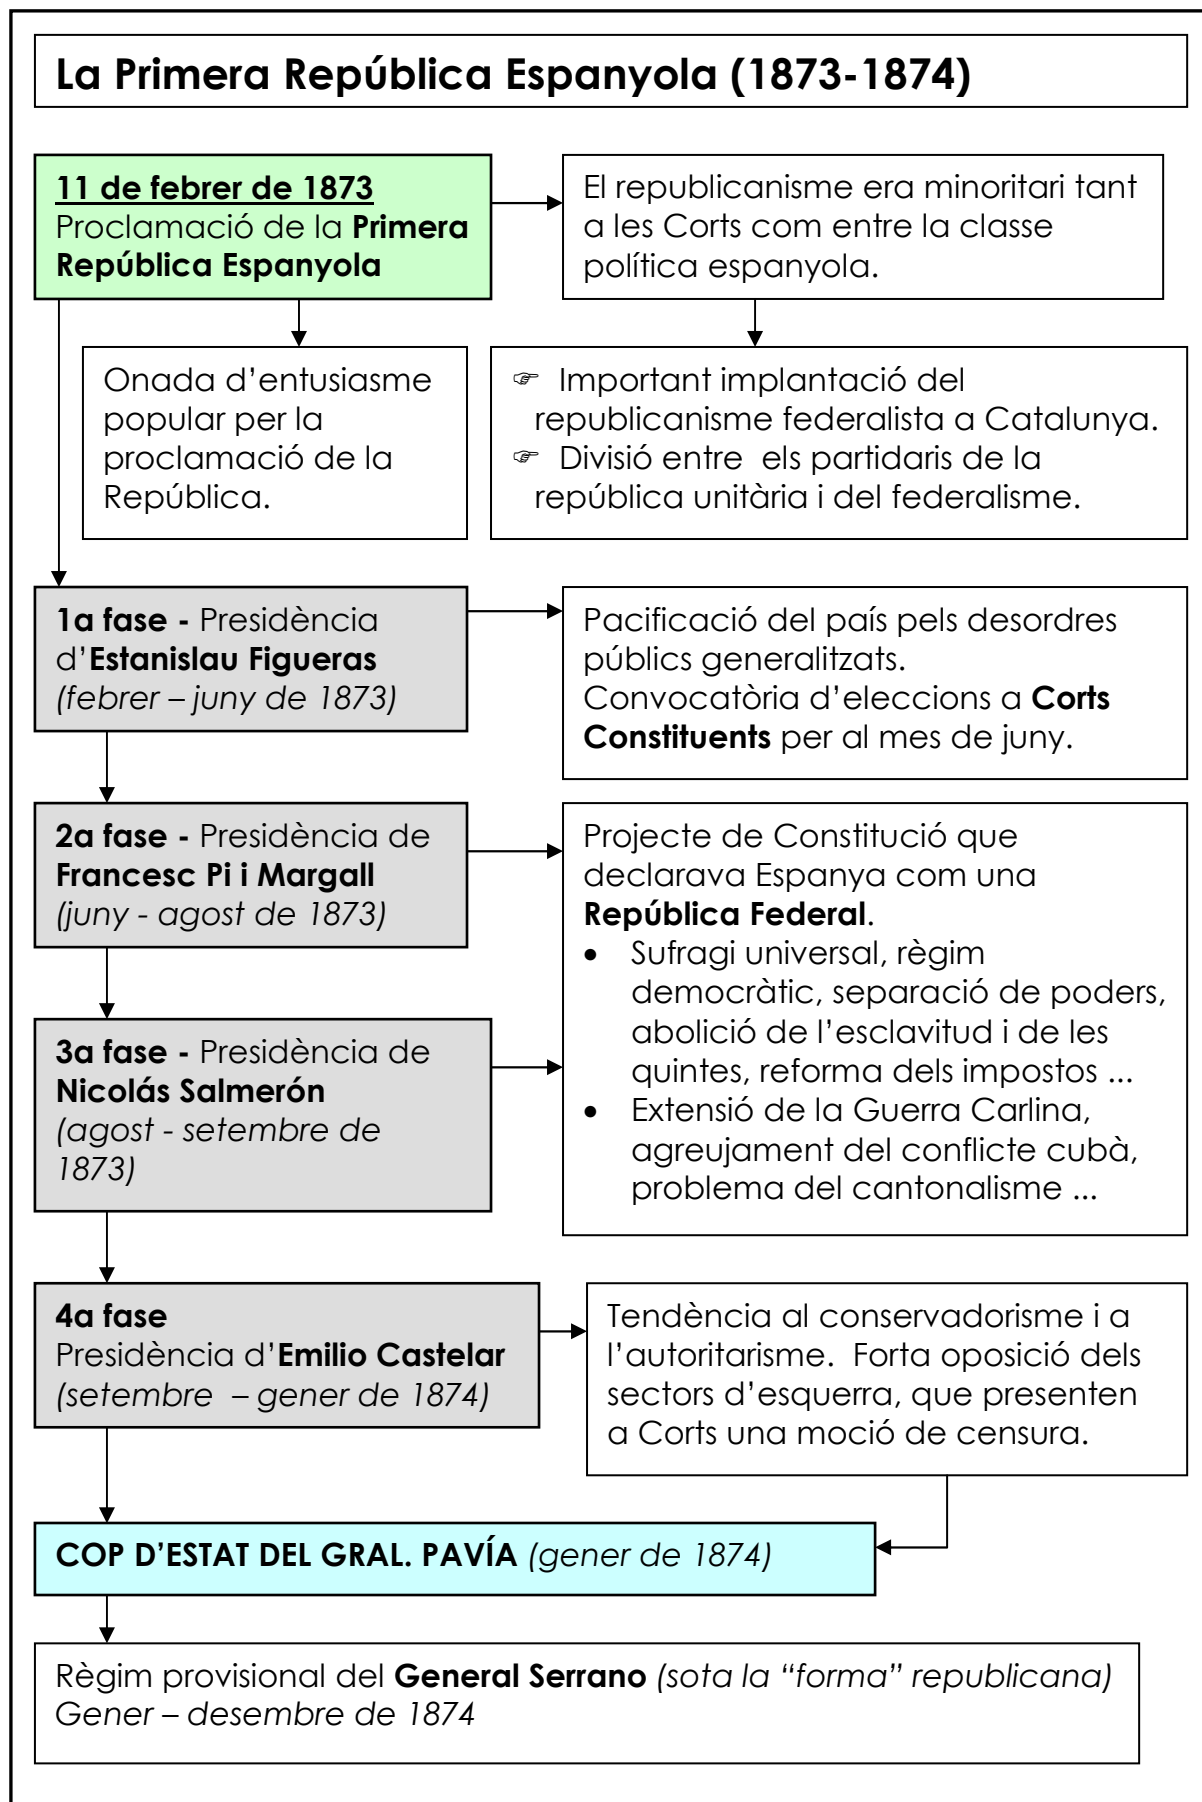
La Primera República Espanyola (1873-1874)

11 de febrer de 1873
Proclamació de la Primera República Espanyola

El republicanisme era minoritari tant a les Corts com entre la classe política espanyola.

Onada d'entusiasme popular per la proclamació de la República.

☞ Important implantació del republicanisme federalista a Catalunya.
☞ Divisió entre els partidaris de la república unitària i del federalisme.

1a fase - Presidència d'Estanislau Figueras
(febrer – juny de 1873)

Pacificació del país pels desordres públics generalitzats.
Convocatòria d'eleccions a Corts Constituents per al mes de juny.

2a fase - Presidència de Francesc Pi i Margall
(juny - agost de 1873)

Projecte de Constitució que declarava Espanya com una República Federal.
• Sufragi universal, règim democràtic, separació de poders, abolició de l'esclavitud i de les quintes, reforma dels impostos ...
• Extensió de la Guerra Carlina, agreujament del conflicte cubà, problema del cantonalisme ...

3a fase - Presidència de Nicolás Salmerón
(agost - setembre de 1873)

4a fase
Presidència d'Emilio Castelar
(setembre – gener de 1874)

Tendència al conservadorisme i a l'autoritarisme. Forta oposició dels sectors d'esquerra, que presenten a Corts una moció de censura.

COP D'ESTAT DEL GRAL. PAVÍA (gener de 1874)

Règim provisional del General Serrano (sota la "forma" republicana)
Gener – desembre de 1874